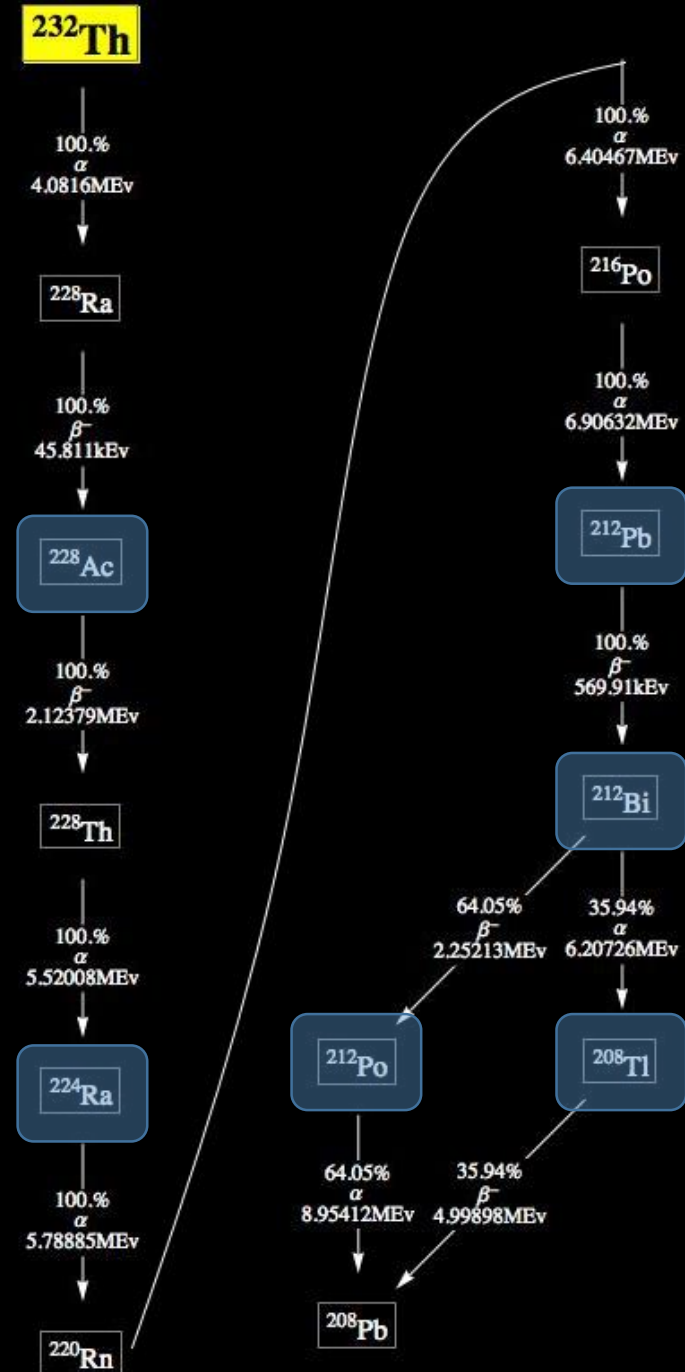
$^{232}$Th

100.%
$\alpha$
4.0816MEv

$^{228}$Ra

100.%
$\beta^-$
45.811kEv

$^{228}$Ac

100.%
$\beta^-$
2.12379MEv

$^{228}$Th

100.%
$\alpha$
5.52008MEv

$^{224}$Ra

100.%
$\alpha$
5.78885MEv

$^{220}$Rn

100.%
$\alpha$
6.40467MEv

$^{216}$Po

100.%
$\alpha$
6.90632MEv

$^{212}$Pb

100.%
$\beta^-$
569.91kEv

$^{212}$Bi

64.05%
$\beta^-$
2.25213MEv

35.94%
$\alpha$
6.20726MEv

$^{212}$Po

$^{208}$Tl

64.05%
$\alpha$
8.95412MEv

35.94%
$\beta^-$
4.99898MEv

$^{208}$Pb